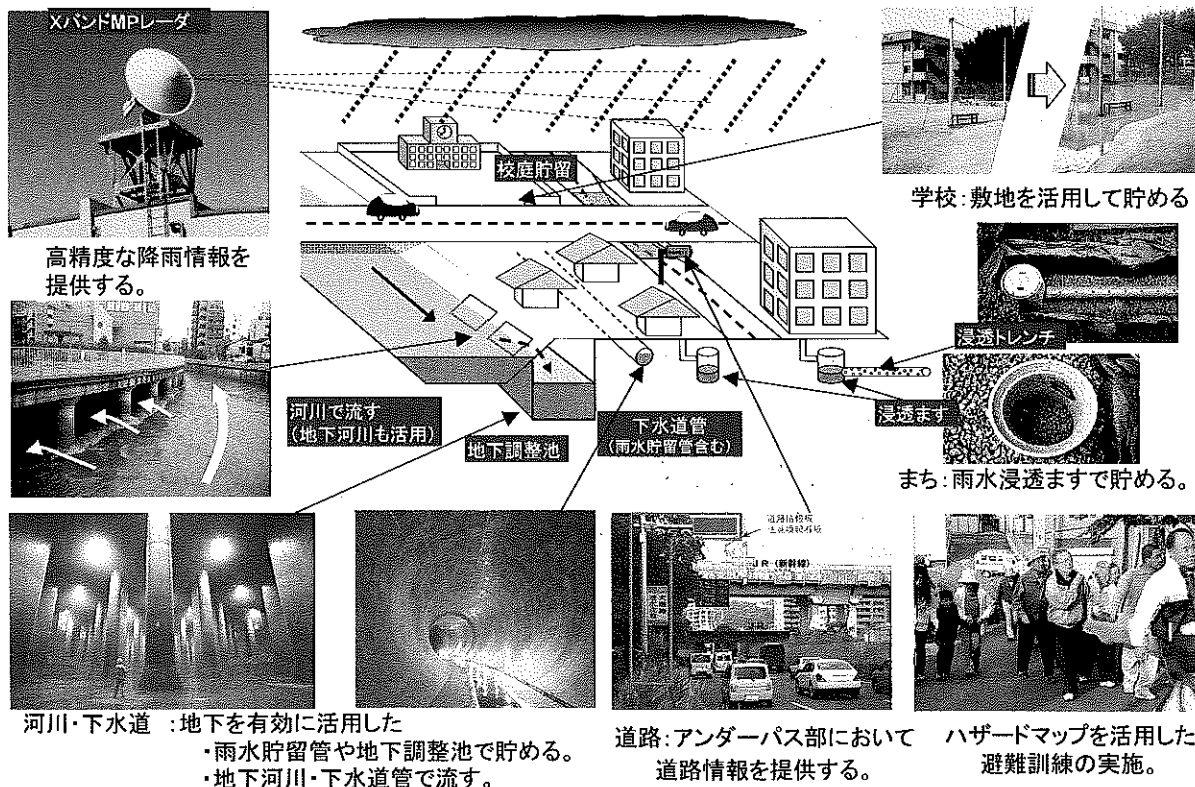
XバンドMPレーダ

高精度な降雨情報を提供する。

校庭貯留

学校:敷地を活用して貯める

浸透トレンチ

浸透ます

まち:雨水浸透ますで貯める。

河川で流す
(地下河川も活用)

地下調整池

下水道管
(雨水貯留管含む)

道路情報板
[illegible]

JR(新幹線)

河川・下水道 :地下を有効に活用した
・雨水貯留管や地下調整池で貯める。
・地下河川・下水道管で流す。

道路:アンダーパス部において道路情報を提供する。

ハザードマップを活用した避難訓練の実施。